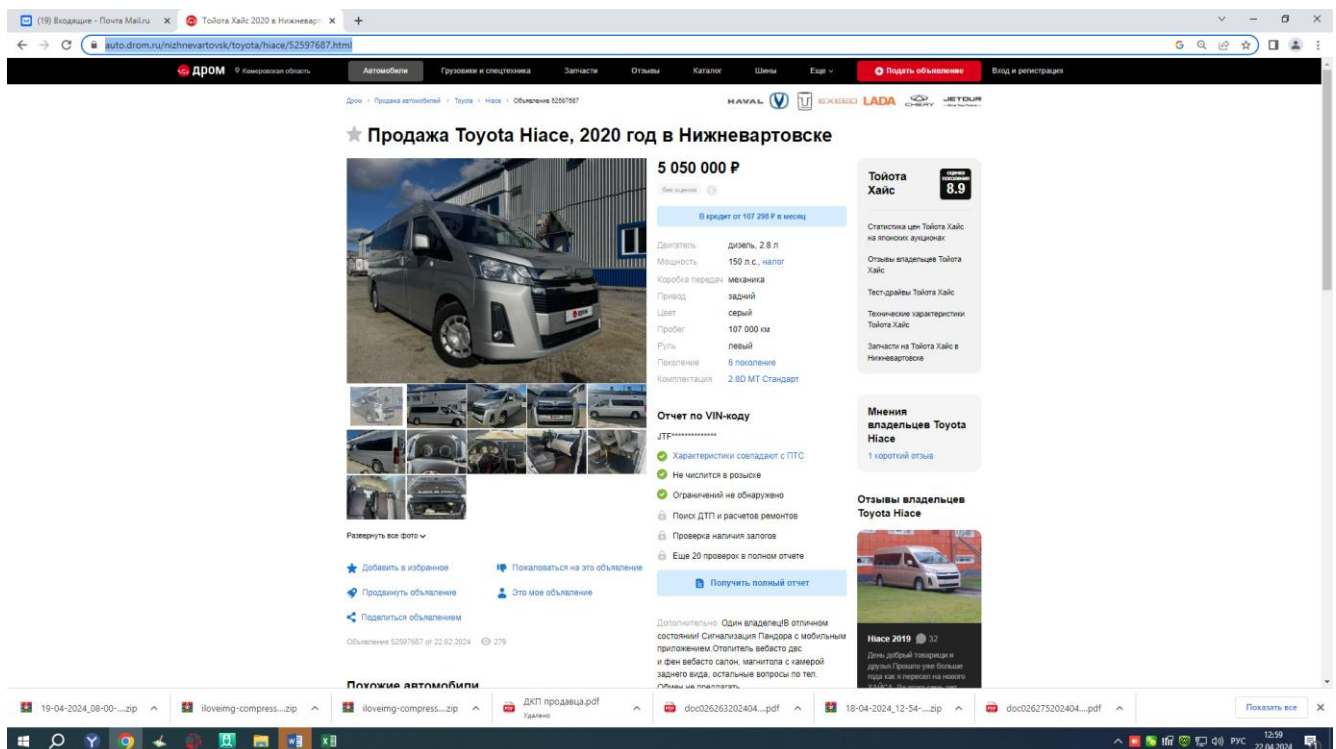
(19) Входящие - Почта Mail.ru × Тойота Хайс 2020 в Нижневар × +

auto.drom.ru/nizhnevartovsk/toyota/hiace/52597687.html

дром Кемеровская область Автомобили Грузовики и спецтехника Запчасти Отзывы Каталог Шины Еще Подать объявление Вход и регистрация

Дром › Продажа автомобилей › Toyota › Hiace › Объявление 52597687

HAVAL EXEED LADA CHERY JETOUR

Продажа Toyota Hiace, 2020 год в Нижневартовске

5 050 000 ₽

Без оценки

В кредит от 107 298 ₽ в месяц

| Двигатель | дизель, 2.8 л |
|---|---|
| Мощность | 150 л.с., налог |
| Коробка передач | механика |
| Привод | задний |
| Цвет | серый |
| Пробег | 107 000 км |
| Руль | левый |
| Поколение | 6 поколение |
| Комплектация | 2.8D MT Стандарт |

Отчет по VIN-коду

JTF**************

Характеристики совпадают с ПТС

Не числится в розыске

Ограничений не обнаружено

Поиск ДТП и расчетов ремонтов

Проверка наличия залогов

Еще 20 проверок в полном отчете

Получить полный отчет

Дополнительно: Один владелец!В отличном состоянии! Сигнализация Пандора с мобильным приложением.Отопитель вебасто двс и фен вебасто салон, магнитола с камерой заднего вида, остальные вопросы по тел. Обмен не предлагать.

Тойота Хайс

оценка владельцев 8.9

Статистика цен Тойота Хайс на японских аукционах

Отзывы владельцев Тойота Хайс

Тест-драйвы Тойота Хайс

Технические характеристики Тойота Хайс

Запчасти на Тойота Хайс в Нижневартовске

Мнения владельцев Toyota Hiace

1 короткий отзыв

Отзывы владельцев Toyota Hiace

Hiace 2019 32

День добрый товарищи и друзья.Прошло уже больше года как я пересел на нового

Развернуть все фото

Добавить в избранное

Пожаловаться на это объявление

Продвинуть объявление

Это мое объявление

Поделиться объявлением

Объявление 52597687 от 22.02.2024 279

Похожие автомобили

19-04-2024_08-00-....zip iloveimg-compress....zip iloveimg-compress....zip ДКП продавца.pdf Удалено doc026263202404....pdf 18-04-2024_12-54-....zip doc026275202404....pdf Показать все

РУС 12:59 22.04.2024